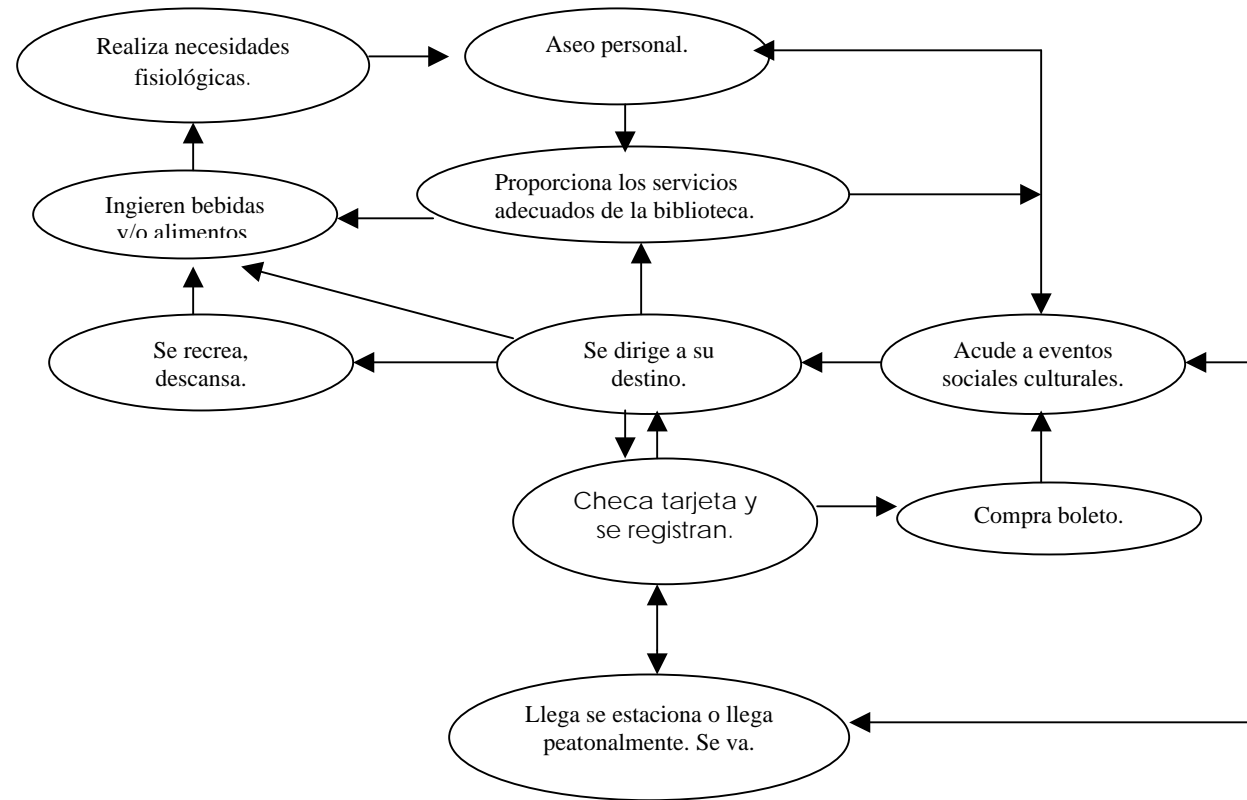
Realiza necesidades fisiológicas.

Aseo personal.

Ingieren bebidas y/o alimentos

Proporciona los servicios adecuados de la biblioteca.

Se recrea, descansa.

Se dirige a su destino.

Acude a eventos sociales culturales.

Checa tarjeta y se registran.

Compra boleto.

Llega se estaciona o llega peatonalmente. Se va.